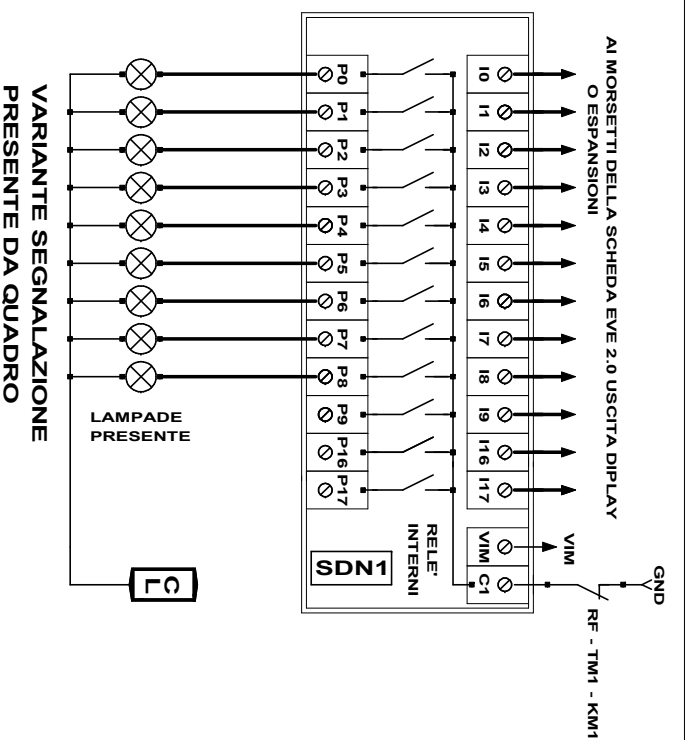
VARIANTE SEGNALAZIONE
PRESENTE DA QUADRO

LAMPADE
PRESENTE

C
L

P0
P1
P2
P3
P4
P5
P6
P7
P8
P9
P16
P17

SDN1

RELE'
INTERNI

I0
I1
I2
I3
I4
I5
I6
I7
I8
I9
I16
I17
VIM
C1

VIM

AI MORSETTI DELLA SCHEDA EVE 2.0 USCITA DIPLAY
O ESPANSIONI

GND

RF - TM1 - KM1